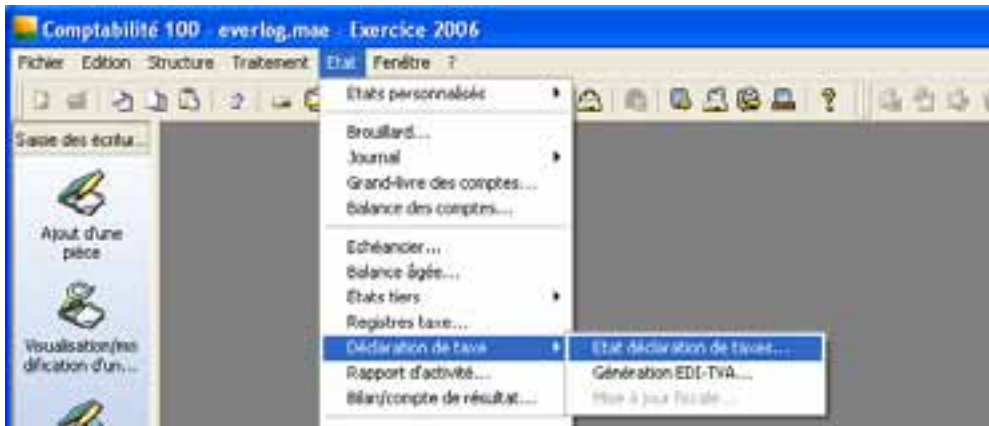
Comptabilité 100 - everlog.mae - Exercice 2006

Fichier Edition Structure Traitement Etat Fenêtre ?

Saisie des écritu...

Ajout d'une pièce

Visualisation/modification d'un...

Etats personnalisés

Brouillard...
Journal
Grand-livre des comptes...
Balance des comptes...

Echéancier...
Balance âgée...
Etats tiers
Registres taxe...
Déclaration de taxe
Rapport d'activité...
Bilan/compte de résultat...

Etat déclaration de taxes...
Génération EDI-TVA...
Mise à jour fiscale...